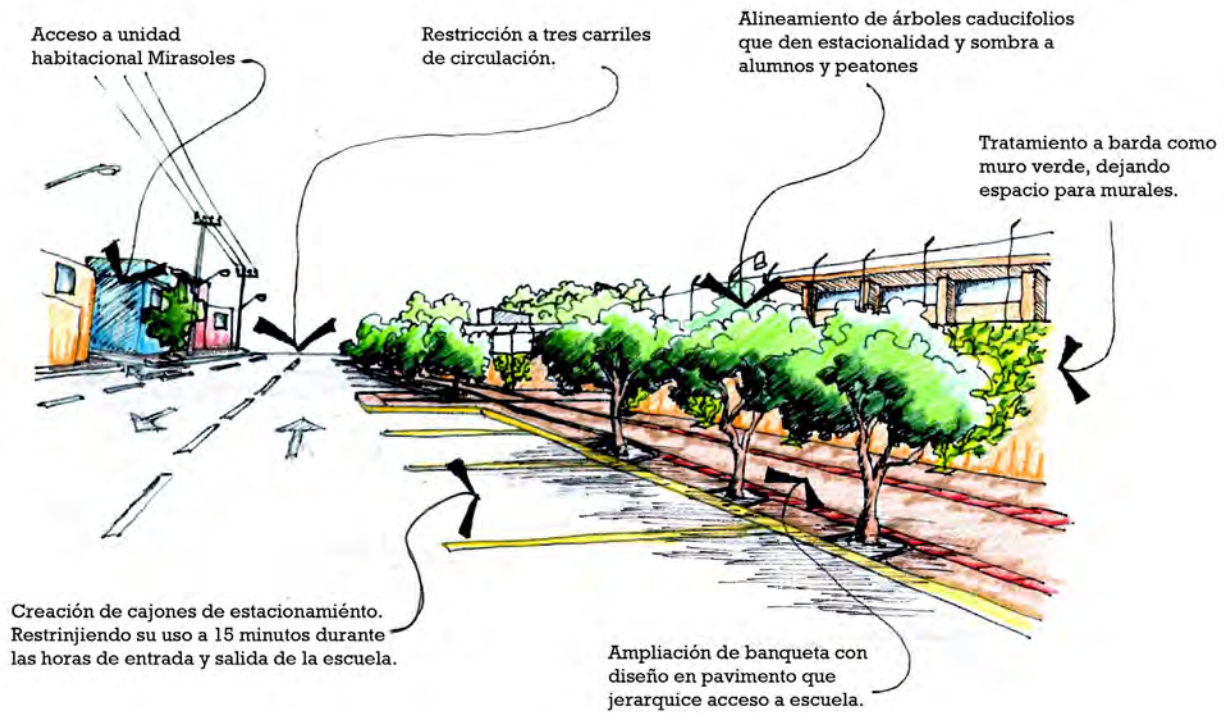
Acceso a unidad habitacional Mirasoles

Restricción a tres carriles de circulación.

Alineamiento de árboles caducifolios que den estacionalidad y sombra a alumnos y peatones

Tratamiento a barda como muro verde, dejando espacio para murales.

Creación de cajones de estacionamiento. Restrinjiendo su uso a 15 minutos durante las horas de entrada y salida de la escuela.

Ampliación de banqueta con diseño en pavimento que jerarquice acceso a escuela.